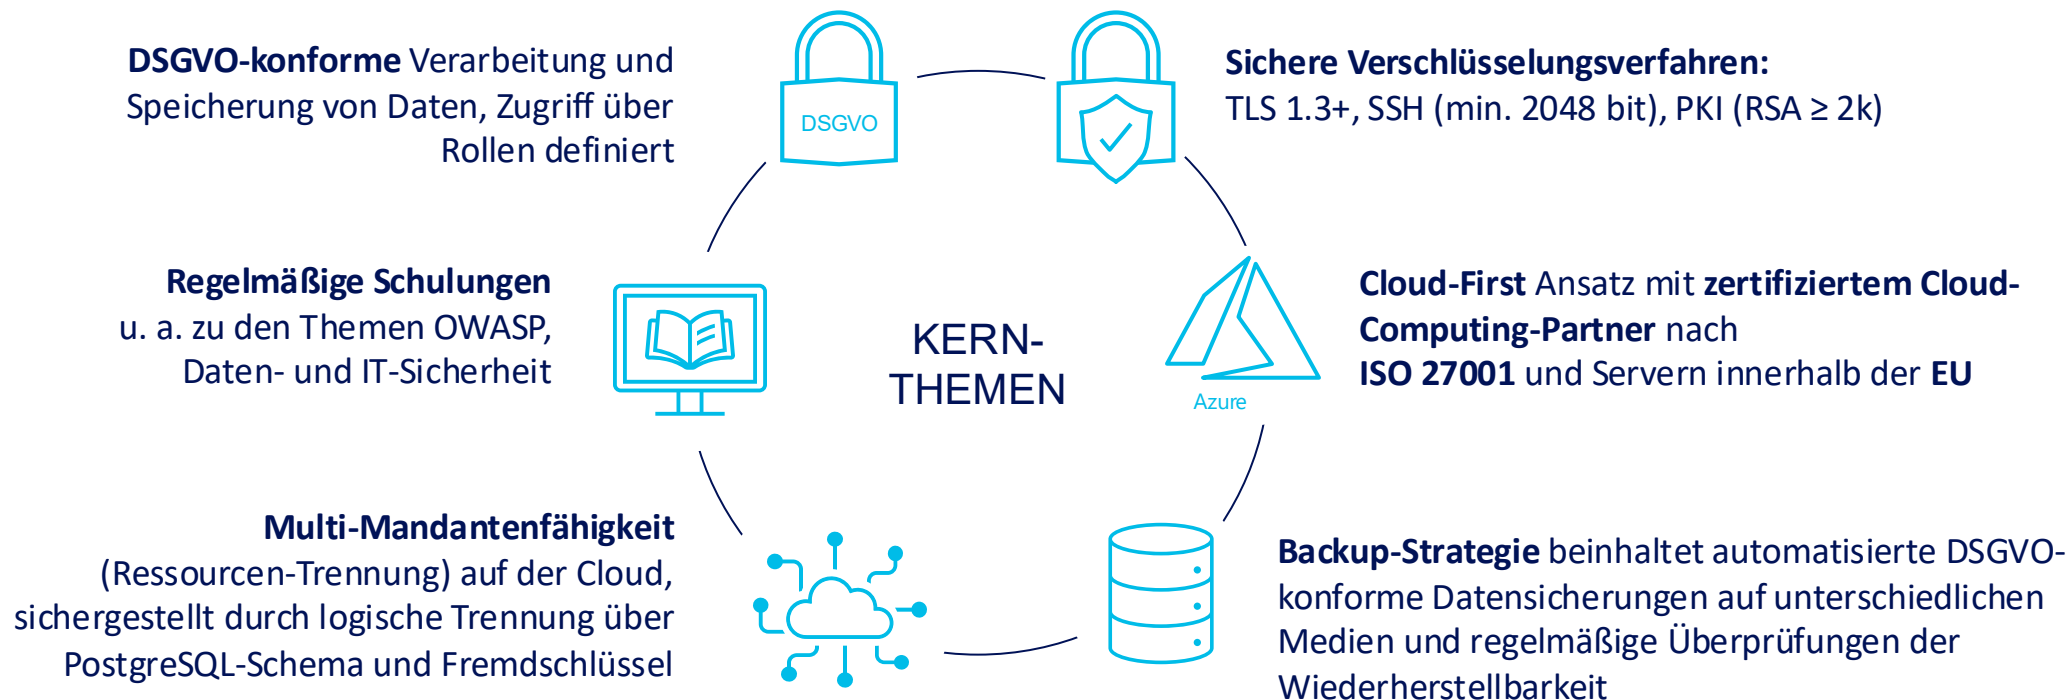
**DSGVO-konforme** Verarbeitung und Speicherung von Daten, Zugriff über Rollen definiert

DSGVO

**Sichere Verschlüsselungsverfahren:** TLS 1.3+, SSH (min. 2048 bit), PKI (RSA ≥ 2k)

**Regelmäßige Schulungen** u. a. zu den Themen OWASP, Daten- und IT-Sicherheit

KERN-THEMEN

Azure

**Cloud-First** Ansatz mit **zertifiziertem Cloud-Computing-Partner** nach **ISO 27001** und Servern innerhalb der **EU**

**Multi-Mandantenfähigkeit** (Ressourcen-Trennung) auf der Cloud, sichergestellt durch logische Trennung über PostgreSQL-Schema und Fremdschlüssel

**Backup-Strategie** beinhaltet automatisierte DSGVO-konforme Datensicherungen auf unterschiedlichen Medien und regelmäßige Überprüfungen der Wiederherstellbarkeit